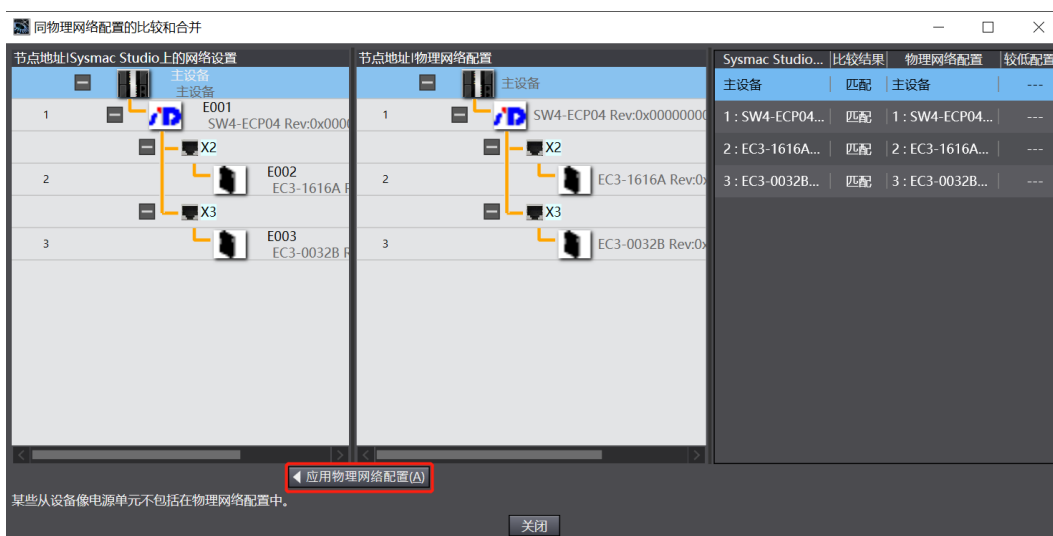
同物理网络配置的比较和合并

节点地址|Sysmac Studio上的网络设置

主设备
主设备

1 E001
SW4-ECP04 Rev:0x0000

X2

2 E002
EC3-1616A F

X3

3 E003
EC3-0032B F

节点地址|物理网络配置

主设备

1 SW4-ECP04 Rev:0x0000000

X2

2 EC3-1616A Rev:0x

X3

3 EC3-0032B Rev:0x

| Sysmac Studio... | 比较结果 | 物理网络配置 | 较低配置 |
|---|---|---|---|
| 主设备 | 匹配 | 主设备 | --- |
| 1 : SW4-ECP04... | 匹配 | 1 : SW4-ECP04... | --- |
| 2 : EC3-1616A... | 匹配 | 2 : EC3-1616A... | --- |
| 3 : EC3-0032B... | 匹配 | 3 : EC3-0032B... | --- |

◀ 应用物理网络配置(A)

某些从设备像电源单元不包括在物理网络配置中。

关闭